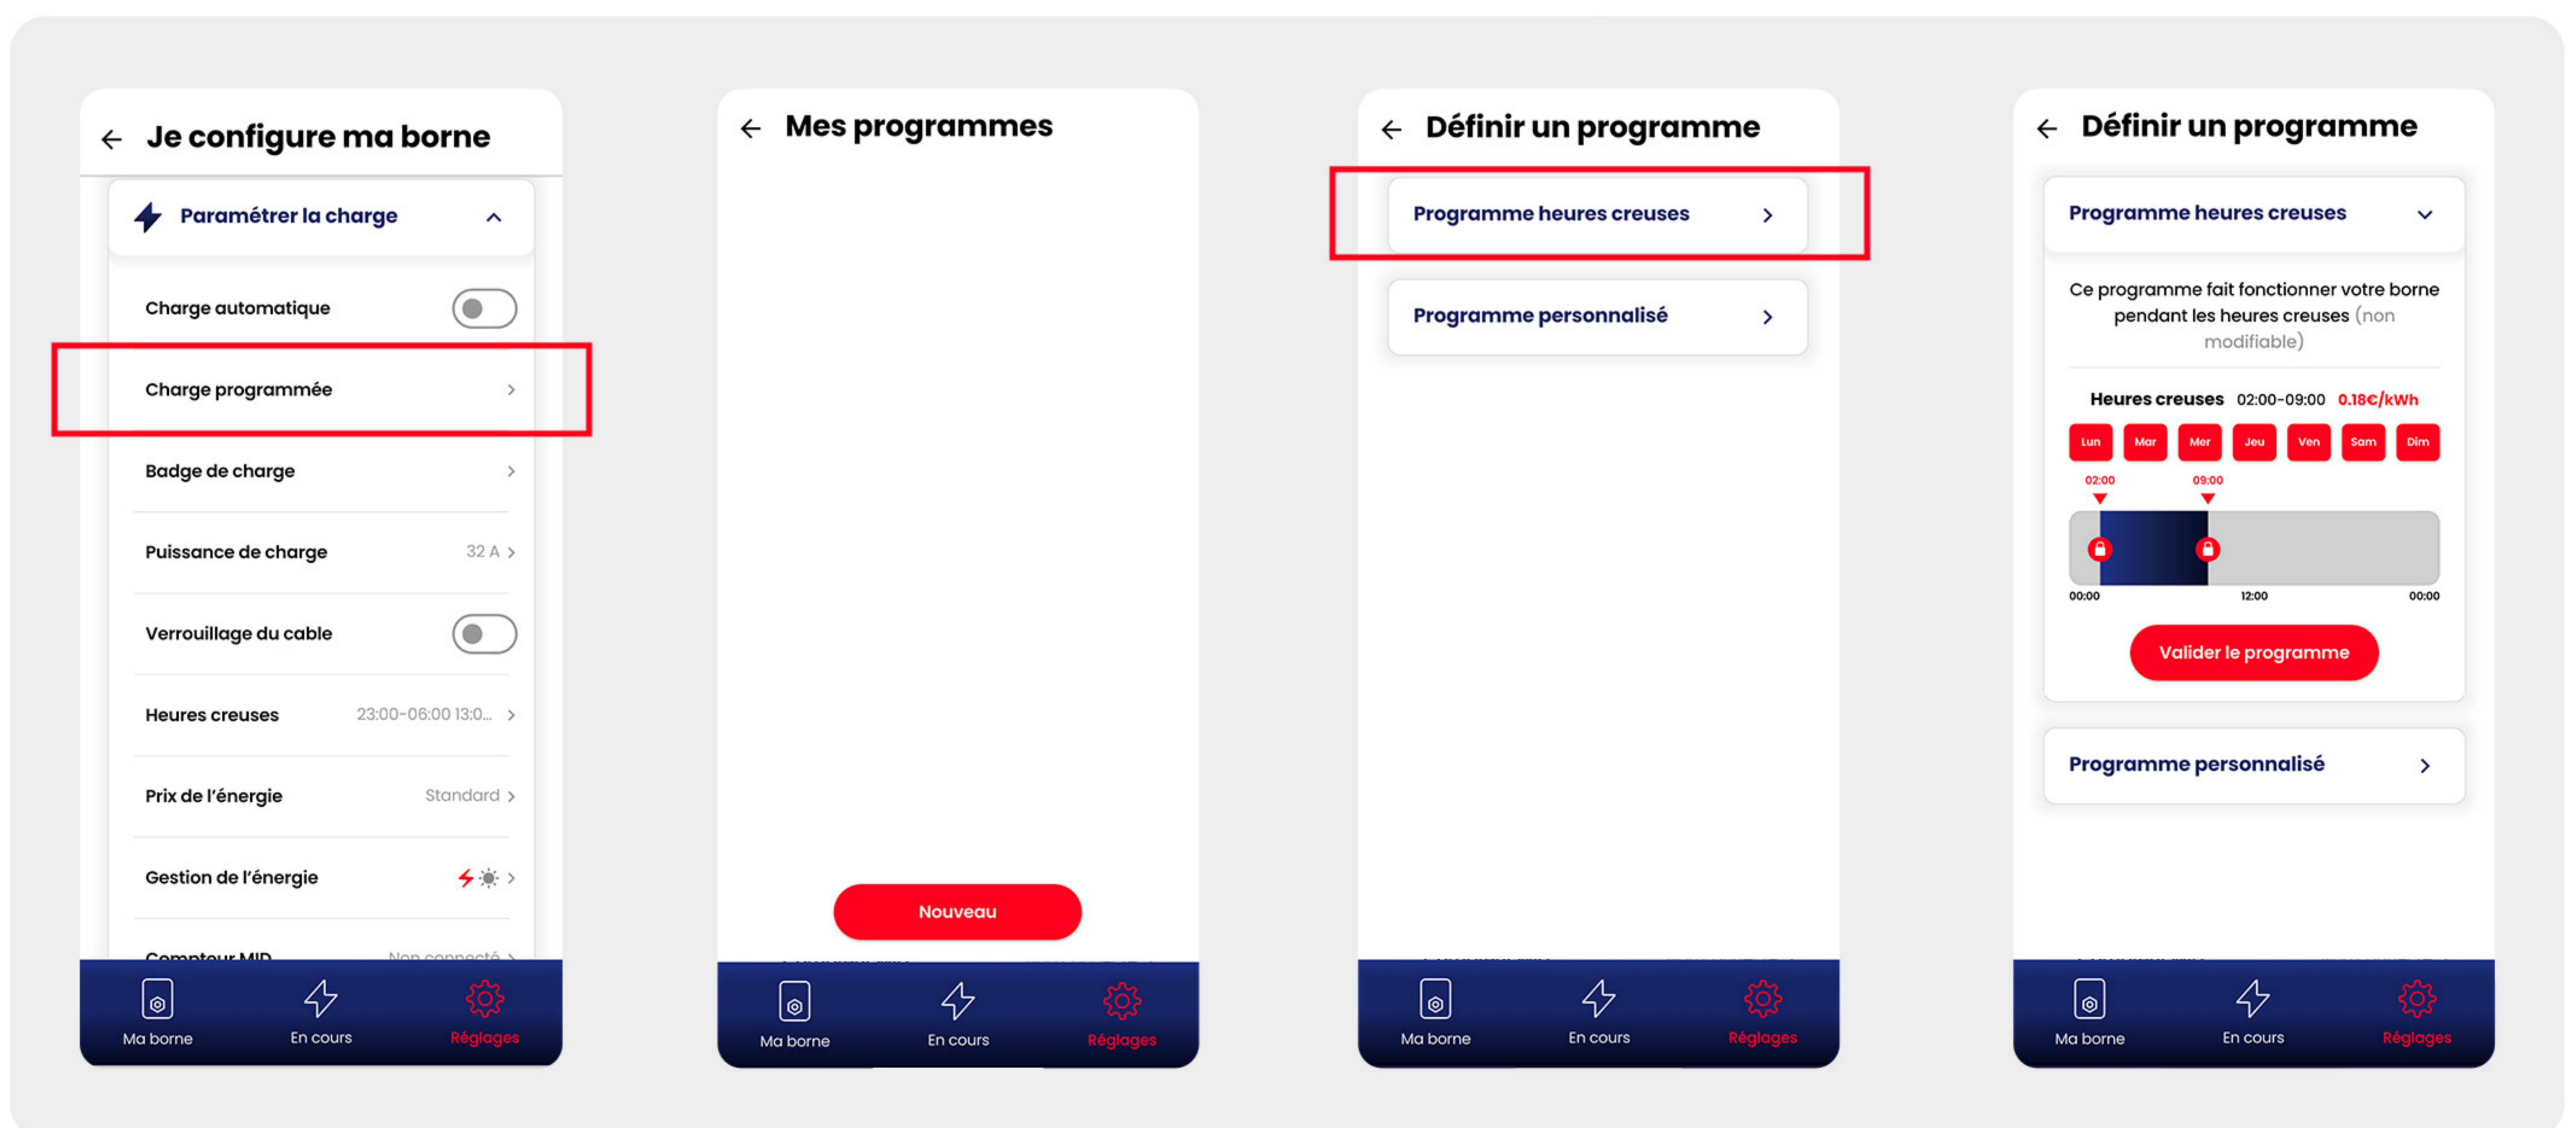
Je configure ma borne

Paramétrer la charge

Charge automatique

Charge programmée

Badge de charge

Puissance de charge 32 A

Verrouillage du cable

Heures creuses 23:00-06:00 13:0...

Prix de l'énergie Standard

Gestion de l'énergie

Compteur MID Non connecté

Ma borne En cours Réglages

Mes programmes

Nouveau

Ma borne En cours Réglages

Définir un programme

Programme heures creuses

Programme personnalisé

Ma borne En cours Réglages

Définir un programme

Programme heures creuses

Ce programme fait fonctionner votre borne pendant les heures creuses (non modifiable)

Heures creuses 02:00-09:00 0.18€/kWh

Lun Mar Mer Jeu Ven Sam Dim

02:00 09:00

00:00 12:00 00:00

Valider le programme

Programme personnalisé

Ma borne En cours Réglages